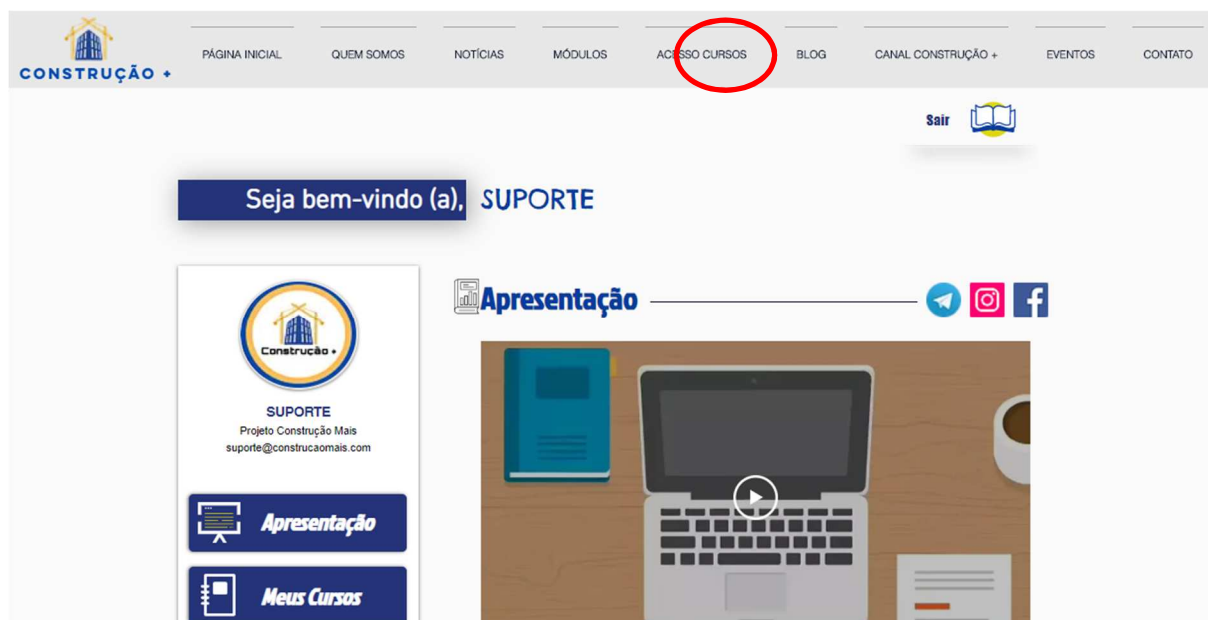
CONSTRUÇÃO +

PÁGINA INICIAL QUEM SOMOS NOTÍCIAS MÓDULOS ACESSO CURSOS BLOG CANAL CONSTRUÇÃO + EVENTOS CONTATO

Sair

Seja bem-vindo (a), SUPORTE

Construção +

SUPORTE
Projeto Construção Mais
suporte@construcaomais.com

Apresentação

Meus Cursos

Apresentação